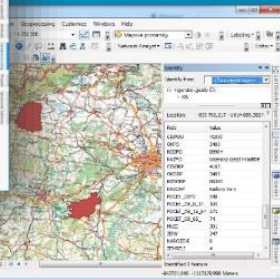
File Geoprocessing Customize Windows Help

1:50 000

Vlajkové prostranky

Network Dataset

Labeling

Identify

Identify from: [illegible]

Výjezdová jednotky ČR

Vojenské újezdy

Location: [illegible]

| Field | Value |
|---|---|
| KODVOU | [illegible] |
| OKPO | 3403 |
| KODPO | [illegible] |
| NAZEV | Vojenský újezd Hradiště |
| KODOKR | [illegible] |
| OKOKR | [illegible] |
| KODKRAJ | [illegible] |
| NAZKRAJ | Karlovarský |
| POCET_OBYV | 848 |
| POCET_OB_M | 371 |
| POCET_OB_Z | 477 |
| POCET_OB_D | 71 |
| MUZ | 247 |
| ZEN | 347 |
| KATASTR | 6 |

Identified 1 feature

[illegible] Meters